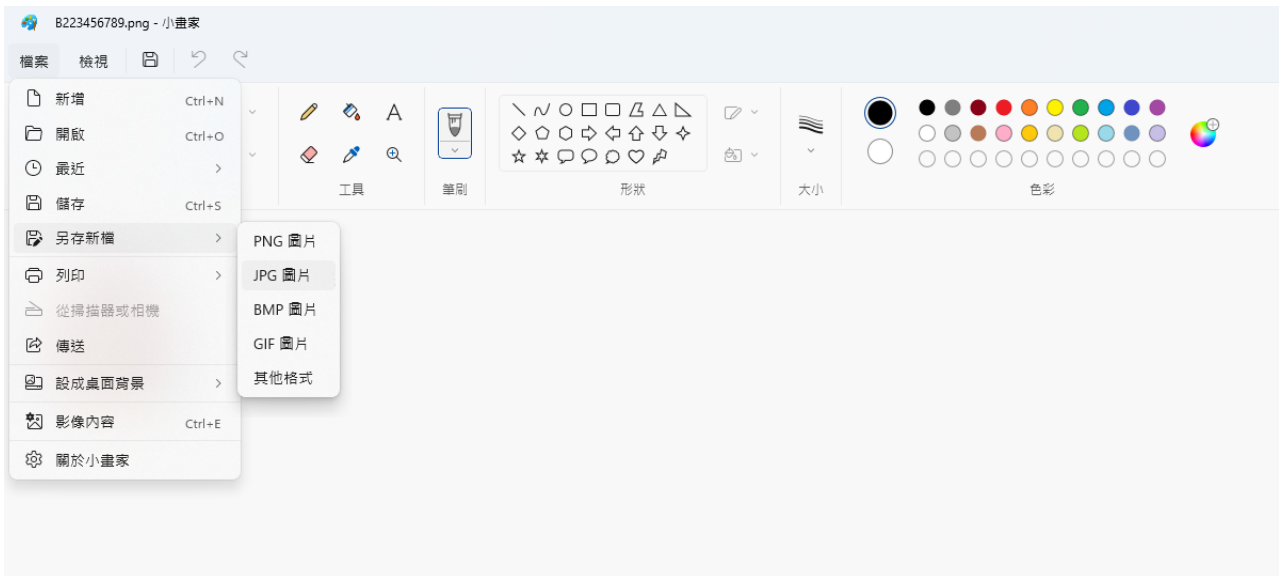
B223456789.png - 小畫家

檔案 檢視

新增 Ctrl+N
開啟 Ctrl+O
最近
儲存 Ctrl+S
另存新檔
列印
從掃描器或相機
傳送
設成桌面背景
影像內容 Ctrl+E
關於小畫家

PNG 圖片
JPG 圖片
BMP 圖片
GIF 圖片
其他格式

A
工具
筆刷
形狀
大小
色彩